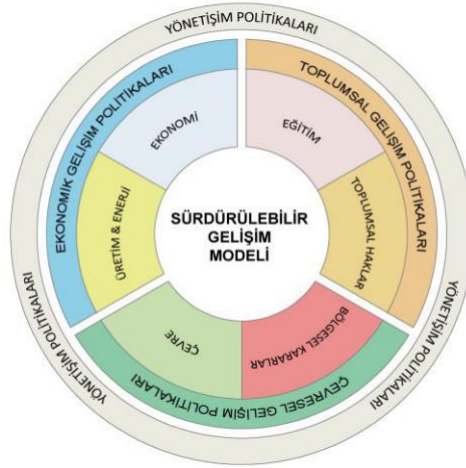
YÖNETİŞİM POLİTİKALARI

EKONOMİK GELİŞİM POLİTİKALARI

EKONOMİ

ÜRETİM & ENERJİ

TOPLUMSAL GELİŞİM POLİTİKALARI

EĞİTİM

TOPLUMSAL HAKLAR

SÜRDÜRÜLEBİLİR GELİŞİM MODELİ

ÇEVRE

BÖLGESEL KARARLAR

ÇEVRESEL GELİŞİM POLİTİKALARI

YÖNETİŞİM POLİTİKALARI

YÖNETİŞİM POLİTİKALARI